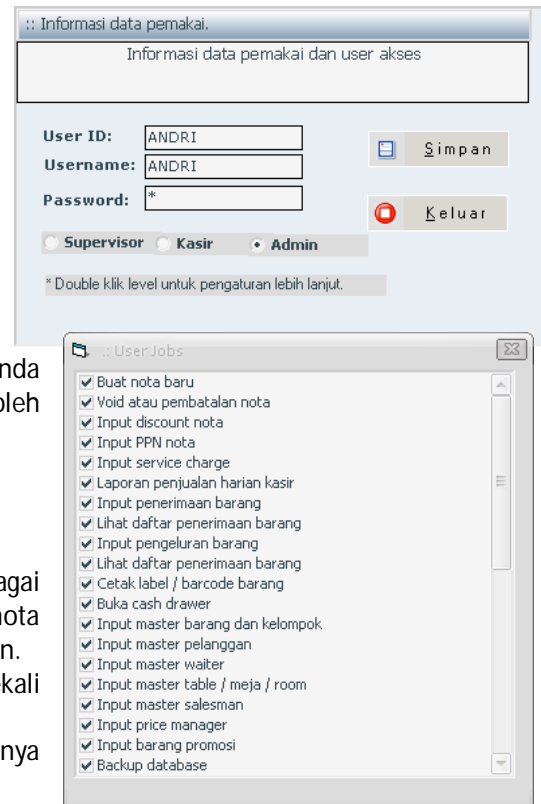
:: Informasi data pemakai.

Informasi data pemakai dan user akses

User ID: ANDRI
Username: ANDRI
Password: *

Simpan

Keluar

Supervisor Kasir Admin

* Double klik level untuk pengaturan lebih lanjut.

nda
oleh

agai
nota
n.
kali

nya

:: User Jobs

Buat nota baru
Void atau pembatalan nota
Input discount nota
Input PPN nota
Input service charge
Laporan penjualan harian kasir
Input penerimaan barang
Lihat daftar penerimaan barang
Input pengeluran barang
Lihat daftar penerimaan barang
Cetak label / barcode barang
Buka cash drawer
Input master barang dan kelompok
Input master pelanggan
Input master waiter
Input master table / meja / room
Input master salesman
Input price manager
Input barang promosi
Backup database